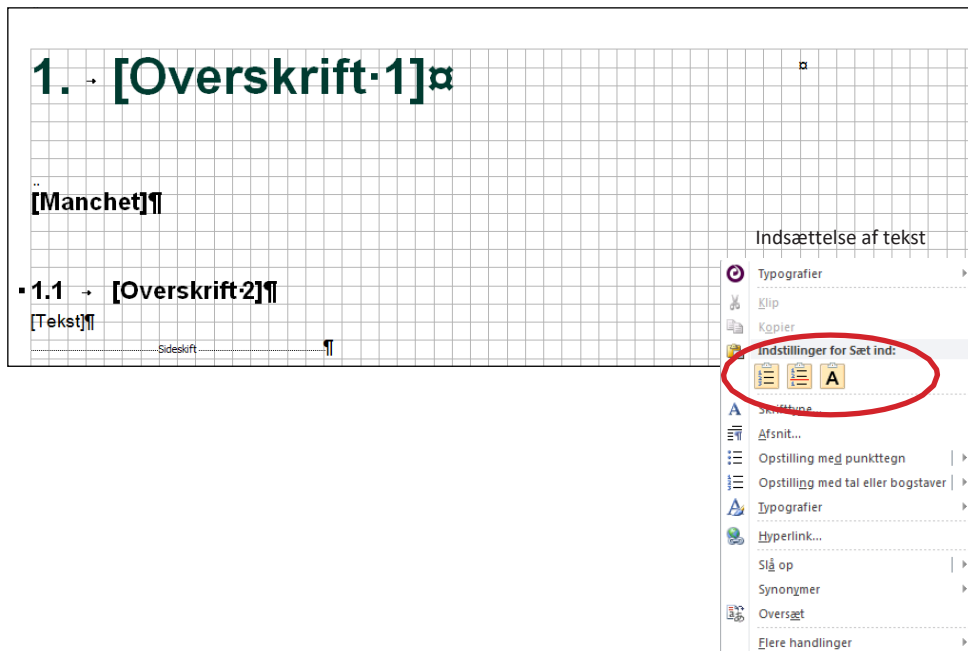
1. → [Overskrift·1]¤

¤

[Manchet]¶

Indsættelse af tekst

▪1.1 → [Overskrift·2]¶

[Tekst]¶

Sideskift ¶

Typografier

Klip

Kopier

Indstillinger for Sæt ind:

Skrifttype...

Afsnit...

Opstilling med punkttegn

Opstilling med tal eller bogstaver

Typografier

Hyperlink...

Slå op

Synonymer

Oversæt

Flere handlinger